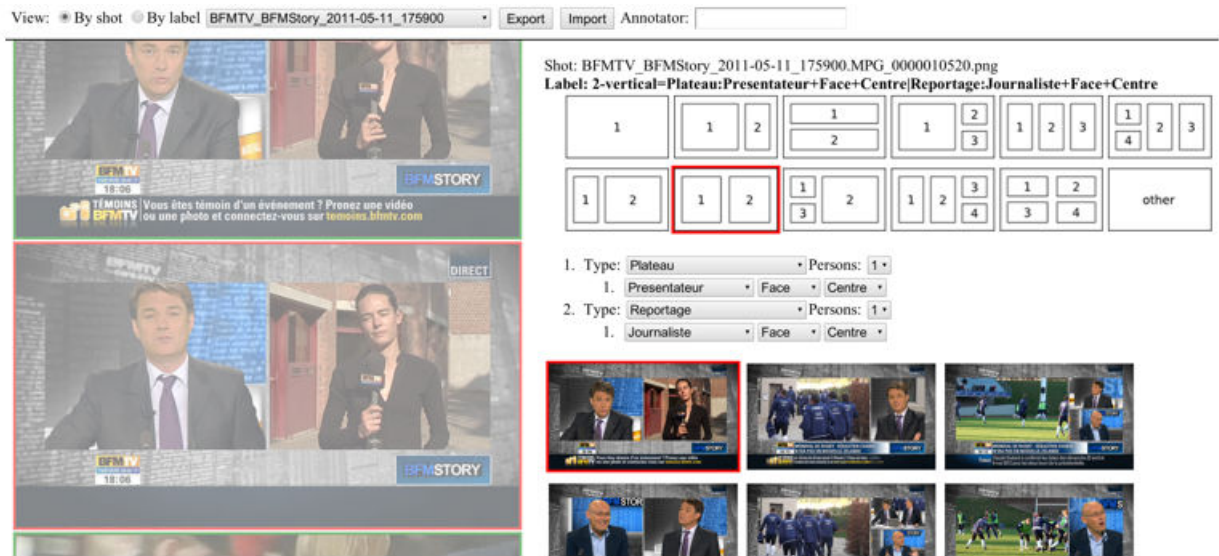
View: By shot By label BFMTV_BFMStory_2011-05-11_175900 Export Import Annotator:

BFMTV 18:06 BFMSTORY

TÉMOINS BFMTV Vous êtes témoin d'un événement ? Prenez une vidéo ou une photo et connectez-vous sur temoins.bfmtv.com

DIRECT

BFMTV 18:06 BFMSTORY

Shot: BFMTV_BFMStory_2011-05-11_175900.MPG_0000010520.png
Label: 2-vertical=Plateau:Presentateur+Face+Centre|Reportage:Journaliste+Face+Centre

1 | 1 2 | 1 2 | 1 2 3 | 1 2 3 | 1 4 2 3

1 2 | 1 2 | 1 3 2 | 1 2 3 4 | 1 2 3 4 | other

1. Type: Plateau Persons: 1
1. Presentateur Face Centre
2. Type: Reportage Persons: 1
1. Journaliste Face Centre